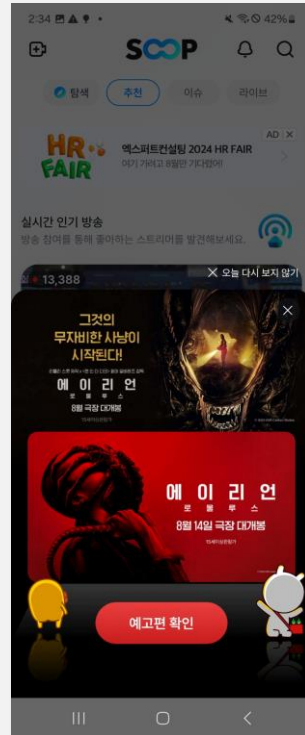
2:34 42%

SOOP

탐색 추천 이슈 라이브

HR FAIR

엑스퍼트컨설팅 2024 HR FAIR
AD ✕
이기 가져고 8월만 기다렸어!

실시간 인기 방송
방송 참여를 통해 좋아하는 스트리머를 발견해보세요.

13,388

✕ 오늘 다시 보지 않기

✕

그것의
무자비한 사냥이
시작된다!

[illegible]

에 이 리 언
로 물 루 스

8월 극장 대개봉

에 이 리 언
로 물 루 스
8월 14일 극장 대개봉

예고편 확인